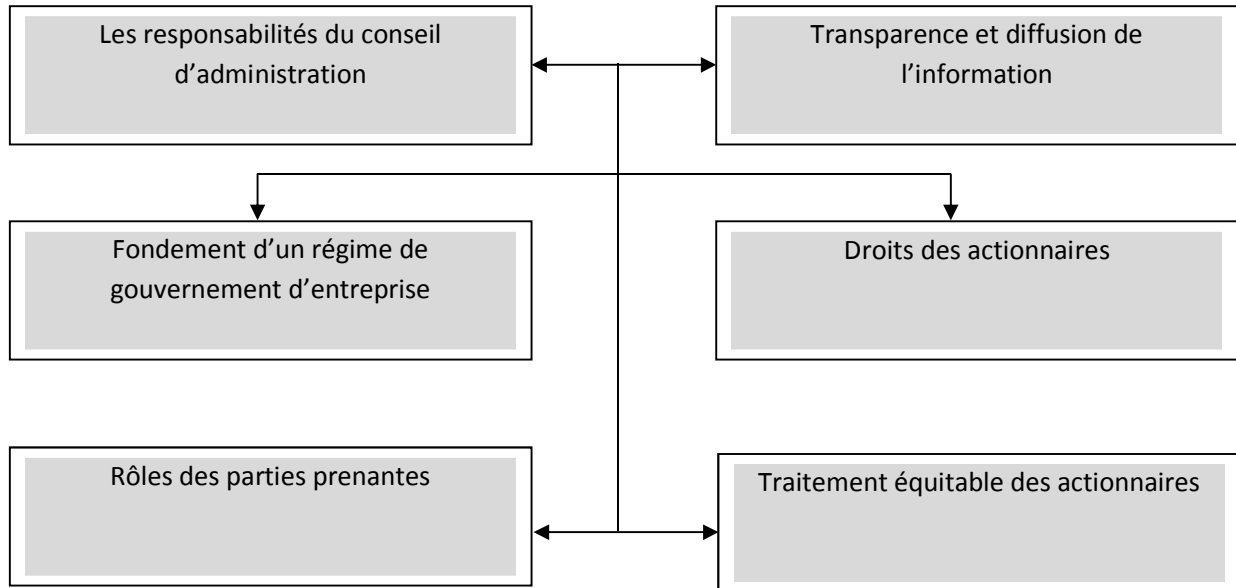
Les responsabilités du conseil d’administration

Transparence et diffusion de l’information

Fondement d’un régime de gouvernement d’entreprise

Droits des actionnaires

Rôles des parties prenantes

Traitement équitable des actionnaires